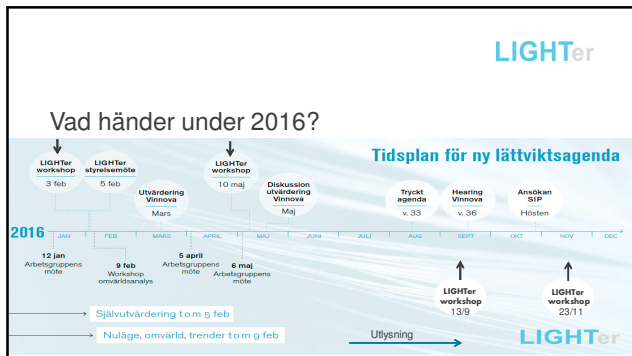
LIGHTer

Vad händer under 2016?

Tidsplan för ny lättviktsagenda

LIGHTer workshop
3 feb

LIGHTer styrelsemöte
5 feb

Utvärdering Vinnova
Mars

LIGHTer workshop
10 maj

Diskussion utvärdering Vinnova
Maj

Tryckt agenda
v. 33

Hearing Vinnova
v. 36

Ansökan SIP
Hösten

2016 JAN FEB MARS APRIL MAJ JUNI JULI AUG SEPT OKT NOV DEC

12 jan
Arbetsgruppens möte

9 feb
Workshop omvärldsanalys

5 april
Arbetsgruppens möte

6 maj
Arbetsgruppens möte

LIGHTer workshop
13/9

LIGHTer workshop
23/11

Självutvärdering t o m 5 feb

Nuläge, omvärld, trender t o m 9 feb

Utlysning

LIGHTer